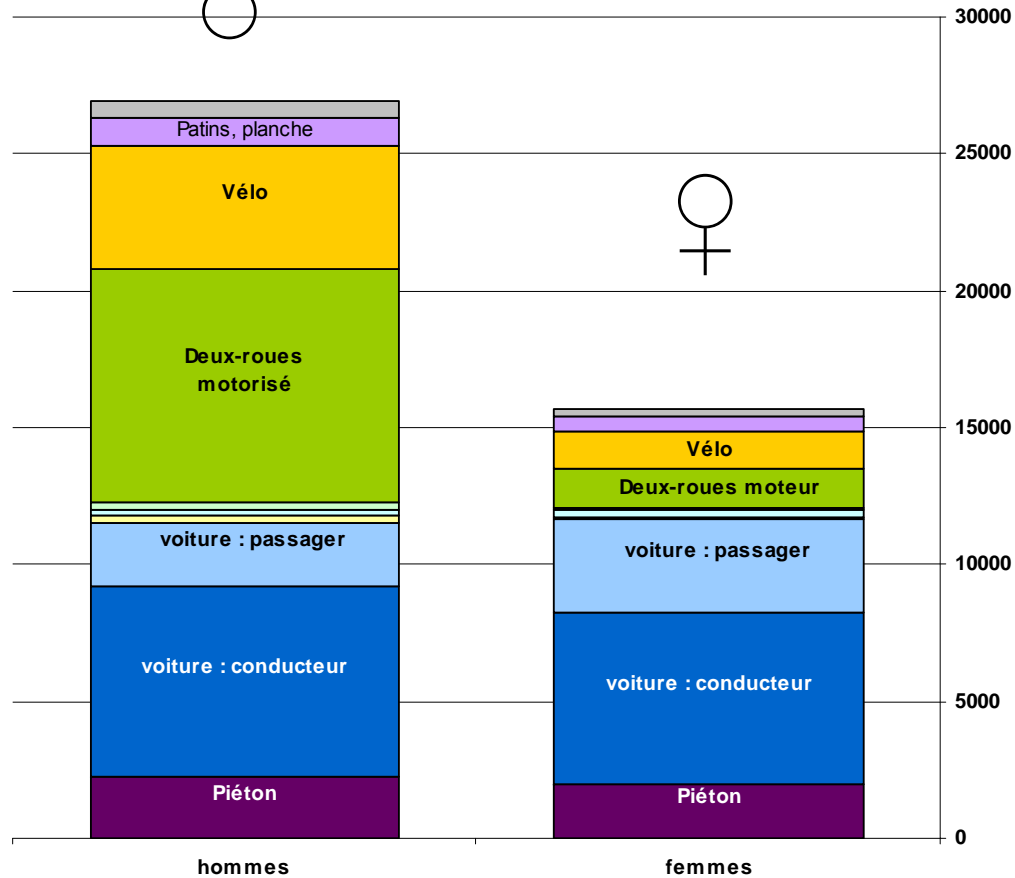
Patins, planche
Vélo
Deux-roues motorisé
voiture : passager
voiture : conducteur
Piéton

Vélo
Deux-roues moteur
voiture : passager
voiture : conducteur
Piéton

30000
25000
20000
15000
10000
5000
0

hommes
femmes